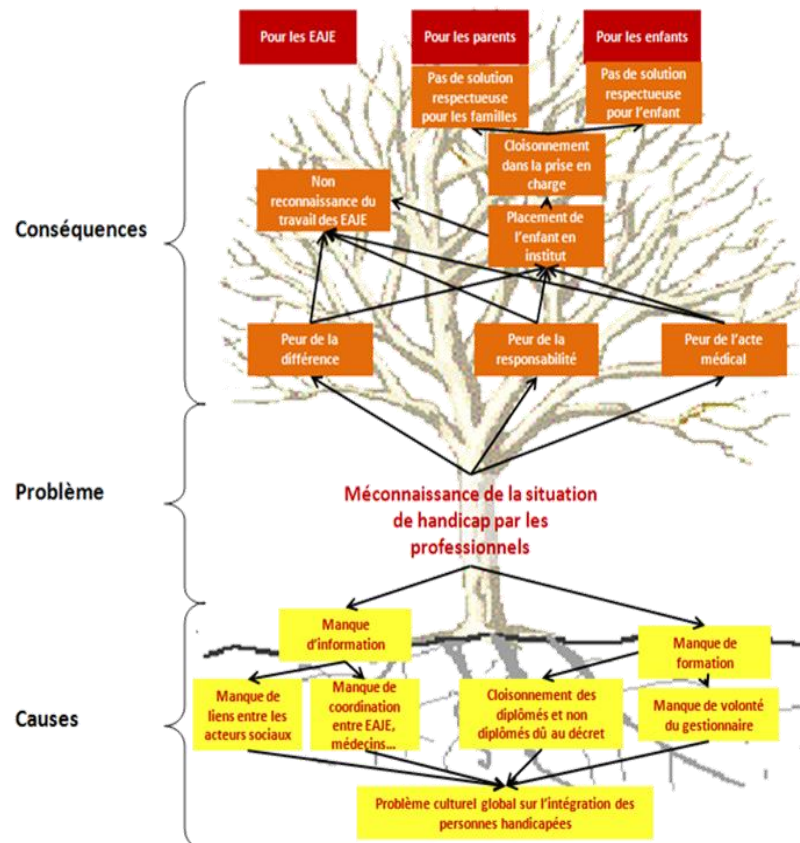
Pour les EAJE

Pour les parents

Pour les enfants

Pas de solution respectueuse pour les familles

Pas de solution respectueuse pour l'enfant

Cloisonnement dans la prise en charge

Non reconnaissance du travail des EAJE

Placement de l'enfant en institut

Conséquences

Peur de la différence

Peur de la responsabilité

Peur de l'acte médical

Problème

Méconnaissance de la situation de handicap par les professionnels

Manque d'information

Manque de formation

Causes

Manque de liens entre les acteurs sociaux

Manque de coordination entre EAJE, médecins...

Cloisonnement des diplômés et non diplômés dû au décret

Manque de volonté du gestionnaire

Problème culturel global sur l'intégration des personnes handicapées